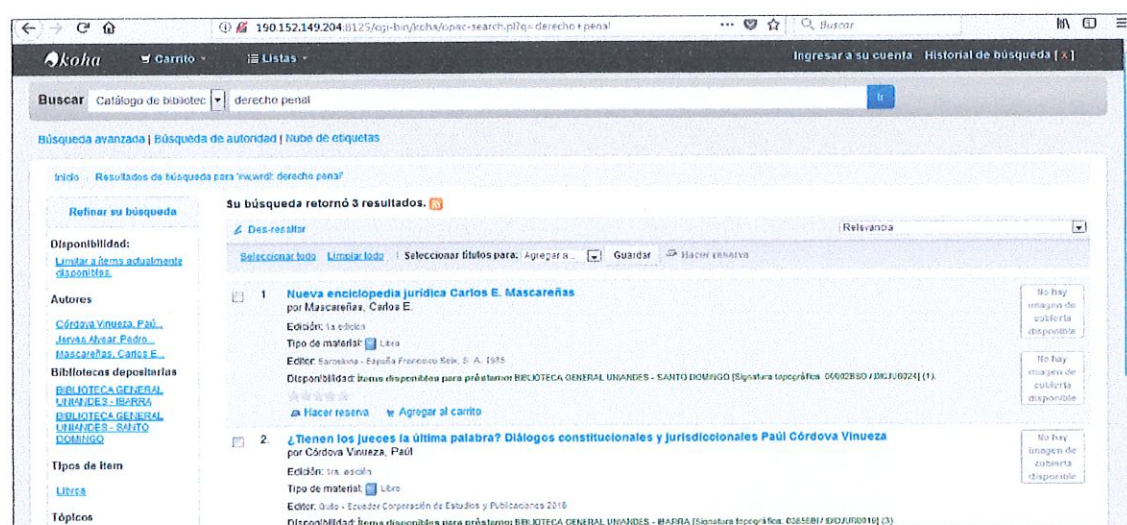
190.152.149.204:8125/cgi-bin/koha/opac-search.pl?q=derecho+penal

Buscar

koha Carrito Listas

Ingresar a su cuenta Historial de búsqueda [x]

Buscar Catálogo de bibliotec derecho penal Ir

Búsqueda avanzada | Búsqueda de autoridad | Nube de etiquetas

Inicio › Resultados de búsqueda para 'kw,wrdl: derecho penal'

Refinar su búsqueda

Disponibilidad:

Limitar a ítems actualmente disponibles.

Autores

Córdova Vinueza, Paúl.

Jarvas Alvear, Pedro.

Mascareñas, Carlos E.

Bibliotecas depositarias

BIBLIOTECA GENERAL UNIANDES - IBARRA

BIBLIOTECA GENERAL UNIANDES - SANTO DOMINGO

Tipos de ítem

Libros

Tópicos

Su búsqueda retornó 3 resultados.

Des-resaltar

Relevancia

Seleccionar todo Limpiar todo | Seleccionar títulos para: Agregar a... Guardar Hacer reserva

1 Nueva enciclopedia jurídica Carlos E. Mascareñas
por Mascareñas, Carlos E.
Edición: 1a edición
Tipo de material: Libro
Editor: Barcelona - España Francisco Seix, S. A. 1985
Disponibilidad: Ítems disponibles para préstamo: BIBLIOTECA GENERAL UNIANDES - SANTO DOMINGO [Signatura topográfica: 00002BSO / DIGJU0024] (1).
Hacer reserva Agregar al carrito

No hay imagen de cubierta disponible

No hay imagen de cubierta disponible

2. ¿Tienen los jueces la última palabra? Diálogos constitucionales y jurisdiccionales Paúl Córdova Vinueza
por Córdova Vinueza, Paúl
Edición: 1ra. edición
Tipo de material: Libro
Editor: Quito - Ecuador Corporación de Estudios y Publicaciones 2016
Disponibilidad: Ítems disponibles para préstamo: BIBLIOTECA GENERAL UNIANDES - IBARRA [Signatura topográfica: 0385EBI / DIGJUR0010] (3).

No hay imagen de cubierta disponible